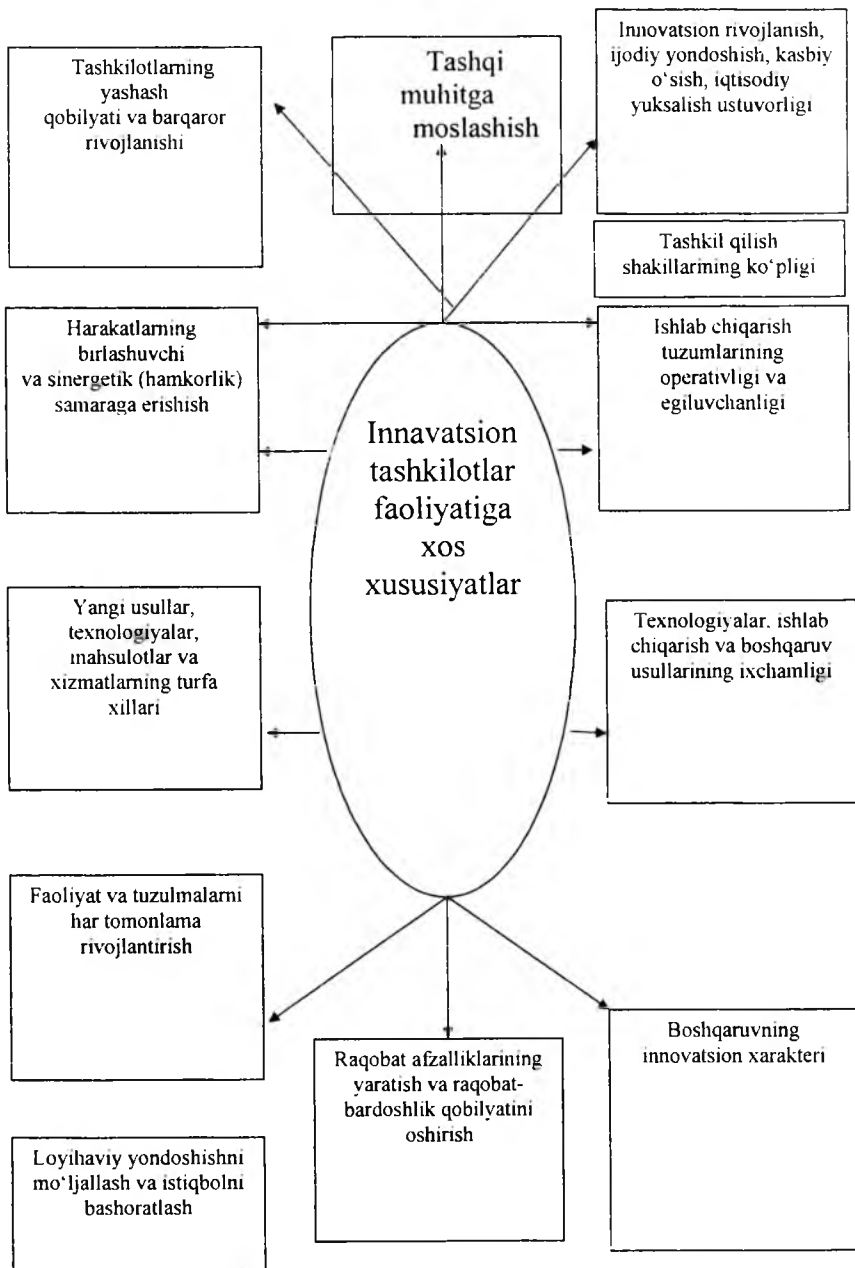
Tashkilotlarning yashash qobiliyati va barqaror rivojlanishi

Tashqi muhitga moslashish

Innovatsion rivojlanish, ijodiy yondoshish, kasbiy o'sish, iqtisodiy yuksalish ustuvorligi

Tashkil qilish shakillarining ko'pligi

Harakatlarning birlashuvchi va sinergetik (hamkorlik) samaraga erishish

Ishlab chiqarish tuzumlarining operativligi va egiluvchanligi

Innavatsion tashkilotlar faoliyatiga xos xususiyatlar

Yangi usullar, texnologiyalar, mahsulotlar va xizmatlarning turfa xillari

Texnologiyalar. ishlab chiqarish va boshqaruv usullarining ixchamligi

Faoliyat va tuzulmalarni har tomonlama rivojlantirish

Boshqaruvning innovatsion xarakteri

Raqobat afzalliklarining yaratish va raqobatbardoshlik qobilyatini oshirish

Loyihaviy yondoshishni mo'ljallash va istiqbolni bashoratlash